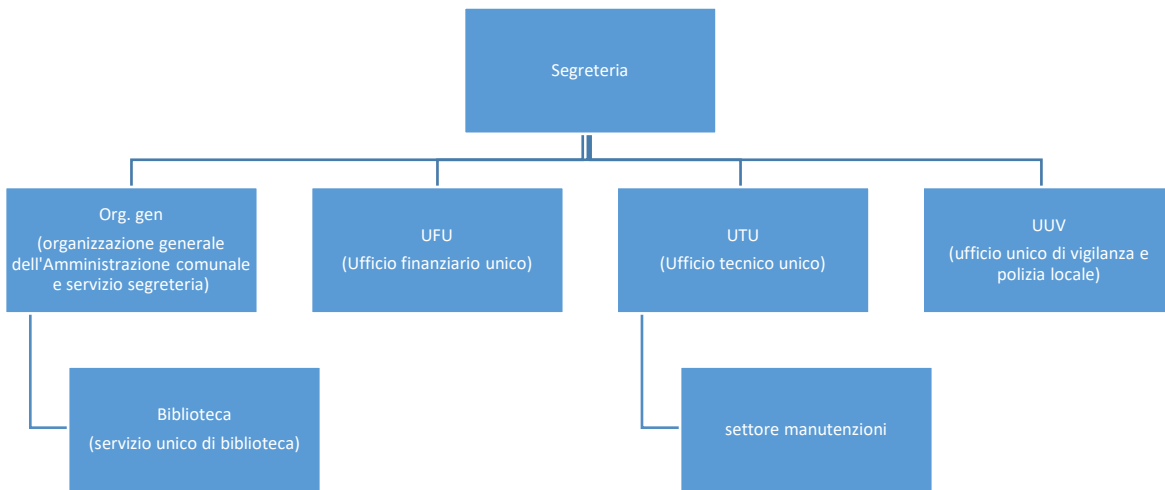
Segreteria

Org. gen
(organizzazione generale dell'Amministrazione comunale e servizio segreteria)

UFU
(Ufficio finanziario unico)

UTU
(Ufficio tecnico unico)

UUV
(ufficio unico di vigilanza e polizia locale)

Biblioteca
(servizio unico di biblioteca)

settore manutenzioni